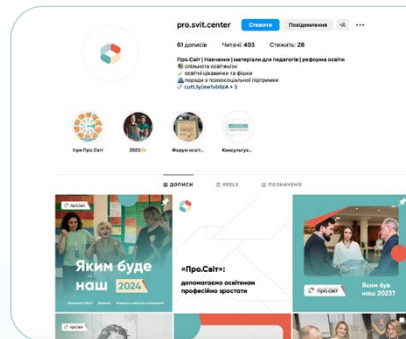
pro.svit.center Стежити Повідомлення

61 дописів Читачі: 403 Стежить: 28

Про.Світ | Навчання | матеріали для педагогів | реформа освіти
спільнота освітян/ок
освітні цікавинки та фішки
поради з психосоціальної підтримки
cutt.ly/ew1vbUzA + 3

Ігри Про.Світ 2023 Форум освіт... Консульта...

ДОПИСИ REELS ПОЗНАЧЕНО

про.світ
Яким буде наш 2024

«Про.Світ»:
допомагаємо освітянам професійно зростати

про.світ
Яким буде наш 2023?

про.світ
про.світ